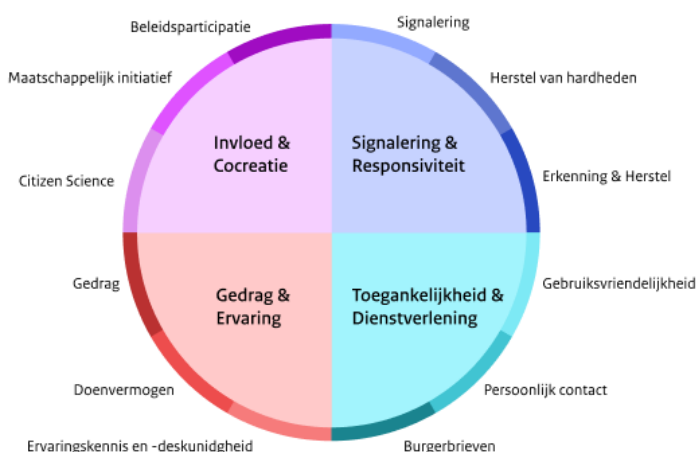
Beleidsparticipatie

Maatschappelijk initiatief

Citizen Science

Invloed & Cocreatie

Signalering

Herstel van hardheden

Erkenning & Herstel

Signalering & Responsiviteit

Gedrag

Doenvermogen

Ervaringskennis en -deskundigheid

Gedrag & Ervaring

Gebruiksvriendelijkheid

Persoonlijk contact

Burgerbrieven

Toegankelijkheid & Dienstverlening